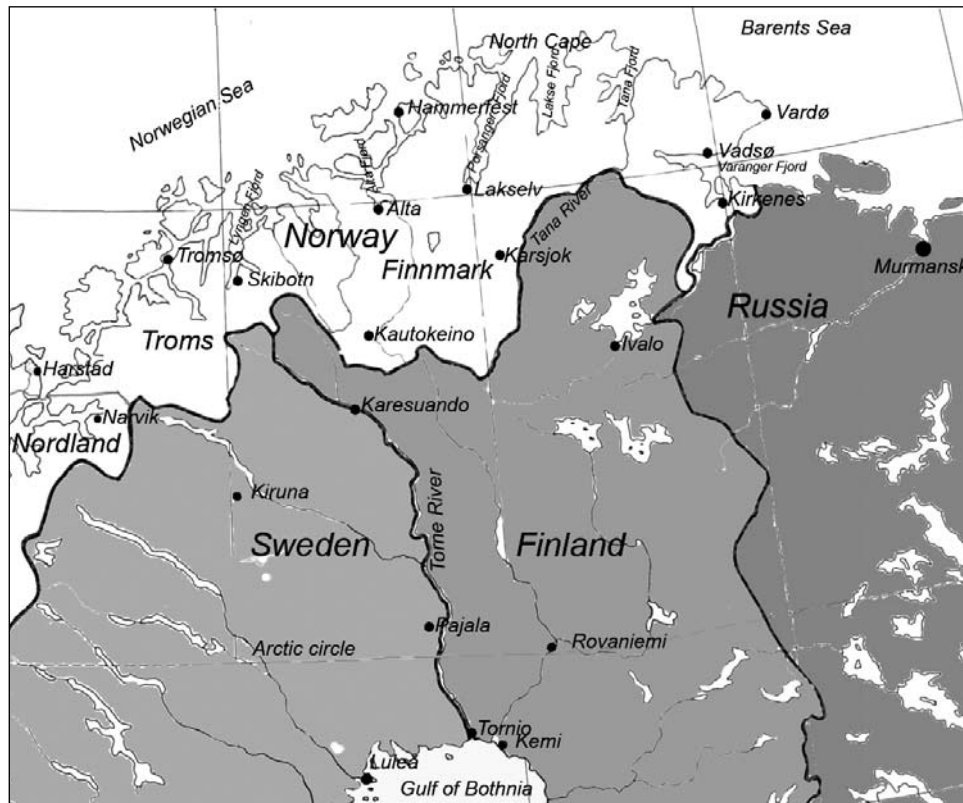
Barents Sea
North Cape
Norwegian Sea
Hammerfest
Porsanger Fjord
Lakse Fjord
Tana Fjord
Vardø
Vadsø
Varanger Fjord
Alta Fjord
Lyngen Fjord
Lakselv
Alta
Tana River
Kirkenes
Norway
Tromsø
Skibotn
Finnmark
Karasjok
Murmansk
Russia
Troms
Kautokeino
Ivalo
Harstad
Narvik
Karesuando
Nordland
Kiruna
Torne River
Sweden
Finland
Pajala
Rovaniemi
Arctic circle
Tornio
Kemi
Luleå
Gulf of Bothnia